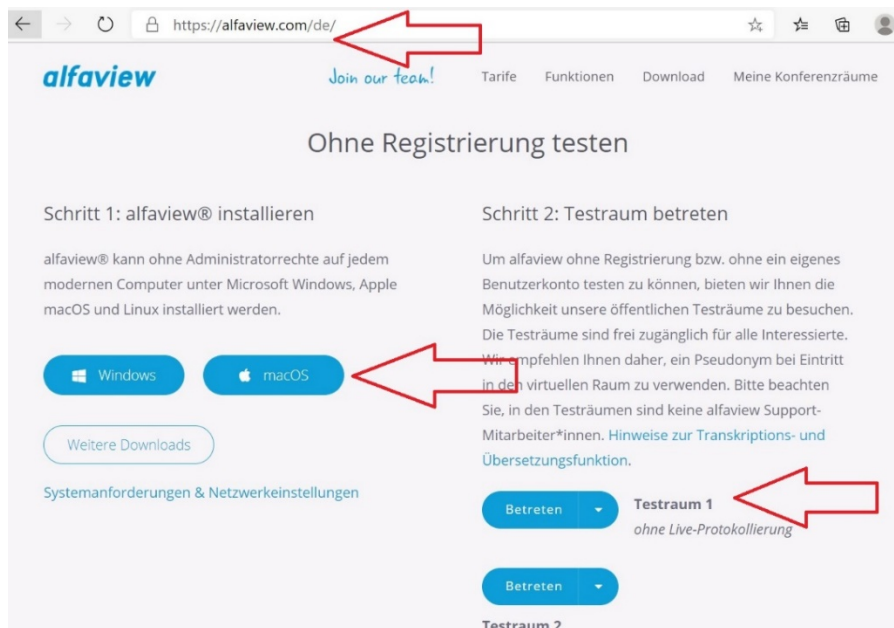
https://alfaview.com/de/

alfaview

Join our team!

Tarife

Funktionen

Download

Meine Konferenzräume

Ohne Registrierung testen

Schritt 1: alfaview® installieren

alfaview® kann ohne Administratorrechte auf jedem modernen Computer unter Microsoft Windows, Apple macOS und Linux installiert werden.

Windows

macOS

Weitere Downloads

Systemanforderungen & Netzwerkeinstellungen

Schritt 2: Testraum betreten

Um alfaview ohne Registrierung bzw. ohne ein eigenes Benutzerkonto testen zu können, bieten wir Ihnen die Möglichkeit unsere öffentlichen Testräume zu besuchen. Die Testräume sind frei zugänglich für alle Interessierte. Wir empfehlen Ihnen daher, ein Pseudonym bei Eintritt in den virtuellen Raum zu verwenden. Bitte beachten Sie, in den Testräumen sind keine alfaview Support-Mitarbeiter*innen. Hinweise zur Transkriptions- und Übersetzungsfunktion.

Betreten

Testraum 1
ohne Live-Protokollierung

Betreten

Testraum 2